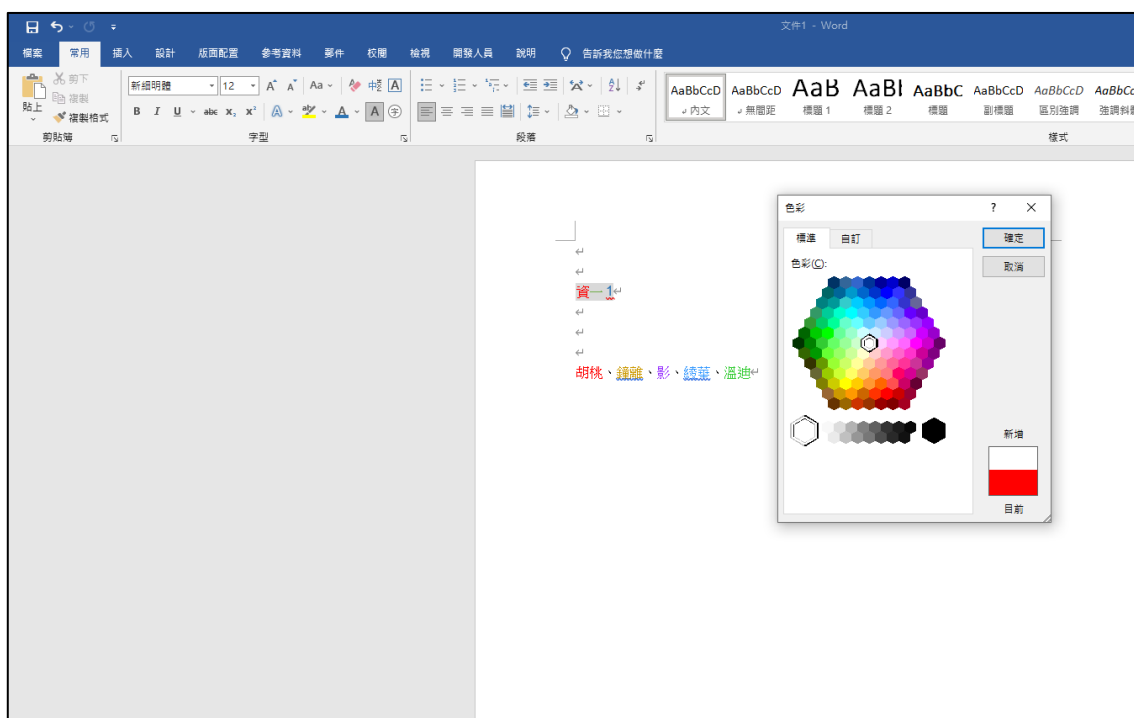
文件1 - Word

檔案 常用 插入 設計 版面配置 參考資料 郵件 校閱 檢視 開發人員 說明 告訴我您想做什麼

剪下
複製
貼上
複製格式
剪貼簿

新細明體 12
字型

段落

AaBbCcD 內文
AaBbCcD 無間距
AaB 標題 1
AaBl 標題 2
AaBbC 標題
AaBbCcD 副標題
AaBbCcD 區別強調
AaBbCc 強調斜體
樣式

資一1

胡桃、鐘離、影、綾華、溫迪

色彩
?
標準 自訂
色彩(C):
確定
取消
新增
目前